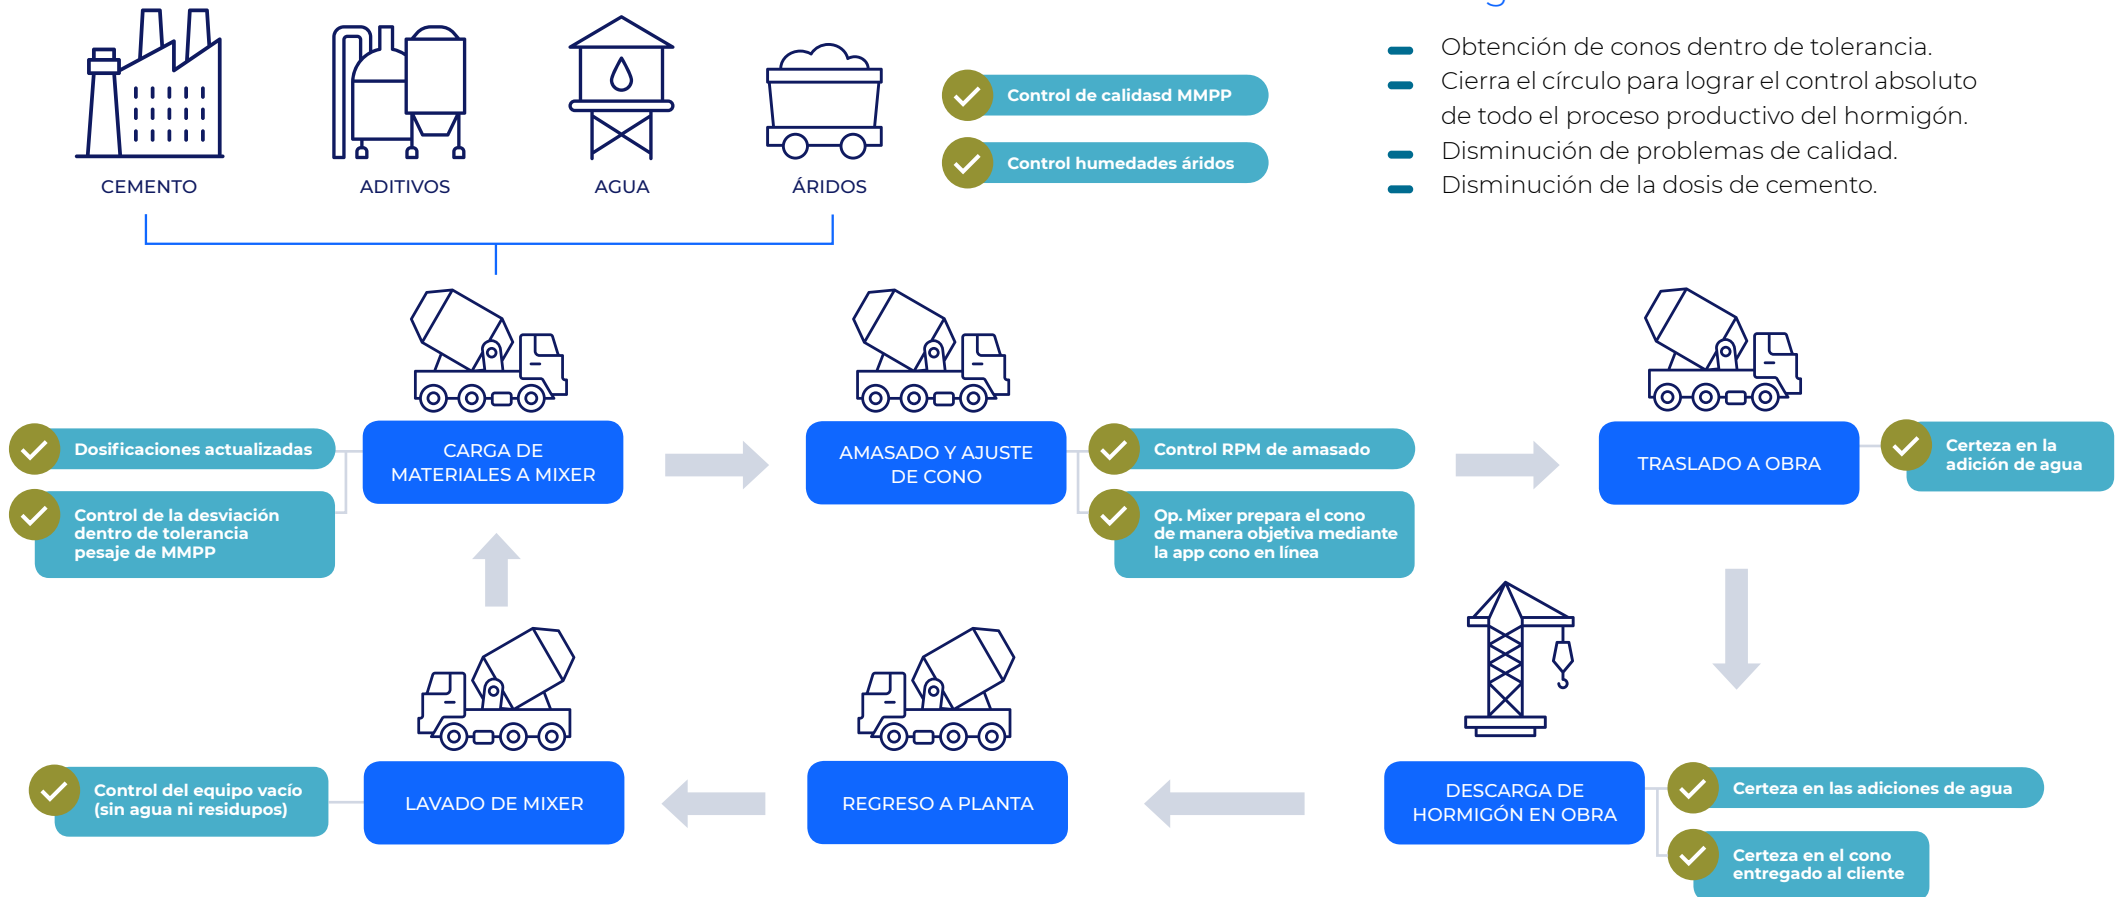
CEMENTO

ADITIVOS

AGUA

ÁRIDOS

Control de calidasd MMPP

Control humedades áridos

Obtención de conos dentro de tolerancia.
Cierra el círculo para lograr el control absoluto de todo el proceso productivo del hormigón.
Disminución de problemas de calidad.
Disminución de la dosis de cemento.

Dosificaciones actualizadas

Control de la desviación dentro de tolerancia pesaje de MMPP

CARGA DE MATERIALES A MIXER

AMASADO Y AJUSTE DE CONO

Control RPM de amasado

Op. Mixer prepara el cono de manera objetiva mediante la app cono en línea

TRASLADO A OBRA

Certeza en la adición de agua

Control del equipo vacío (sin agua ni residupos)

LAVADO DE MIXER

REGRESO A PLANTA

DESCARGA DE HORMIGÓN EN OBRA

Certeza en las adiciones de agua

Certeza en el cono entregado al cliente